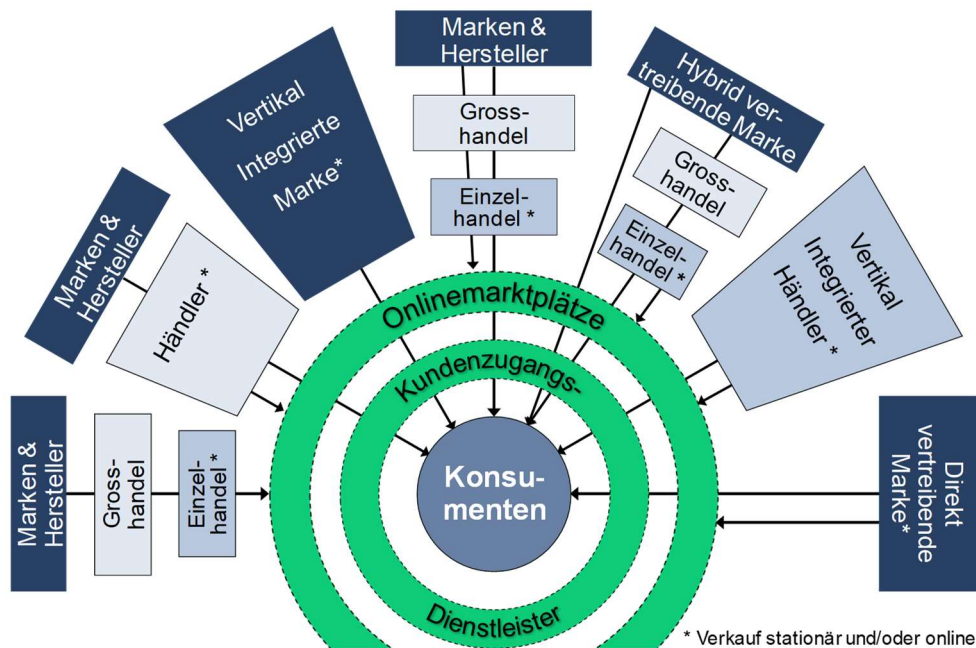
Marken & Hersteller

Gross-handel

Einzelhandel *

Vertikal Integrierte Marke*

Hybrid vertreibende Marke

Gross-handel

Einzelhandel *

Marken & Hersteller

Händler *

Vertikal Integrierter Händler *

Marken & Hersteller

Gross-handel

Einzelhandel *

Onlinemarktplätze

Kundenzugangs-

Konsumenten

Dienstleister

Direkt vertreibende Marke*

* Verkauf stationär und/oder online